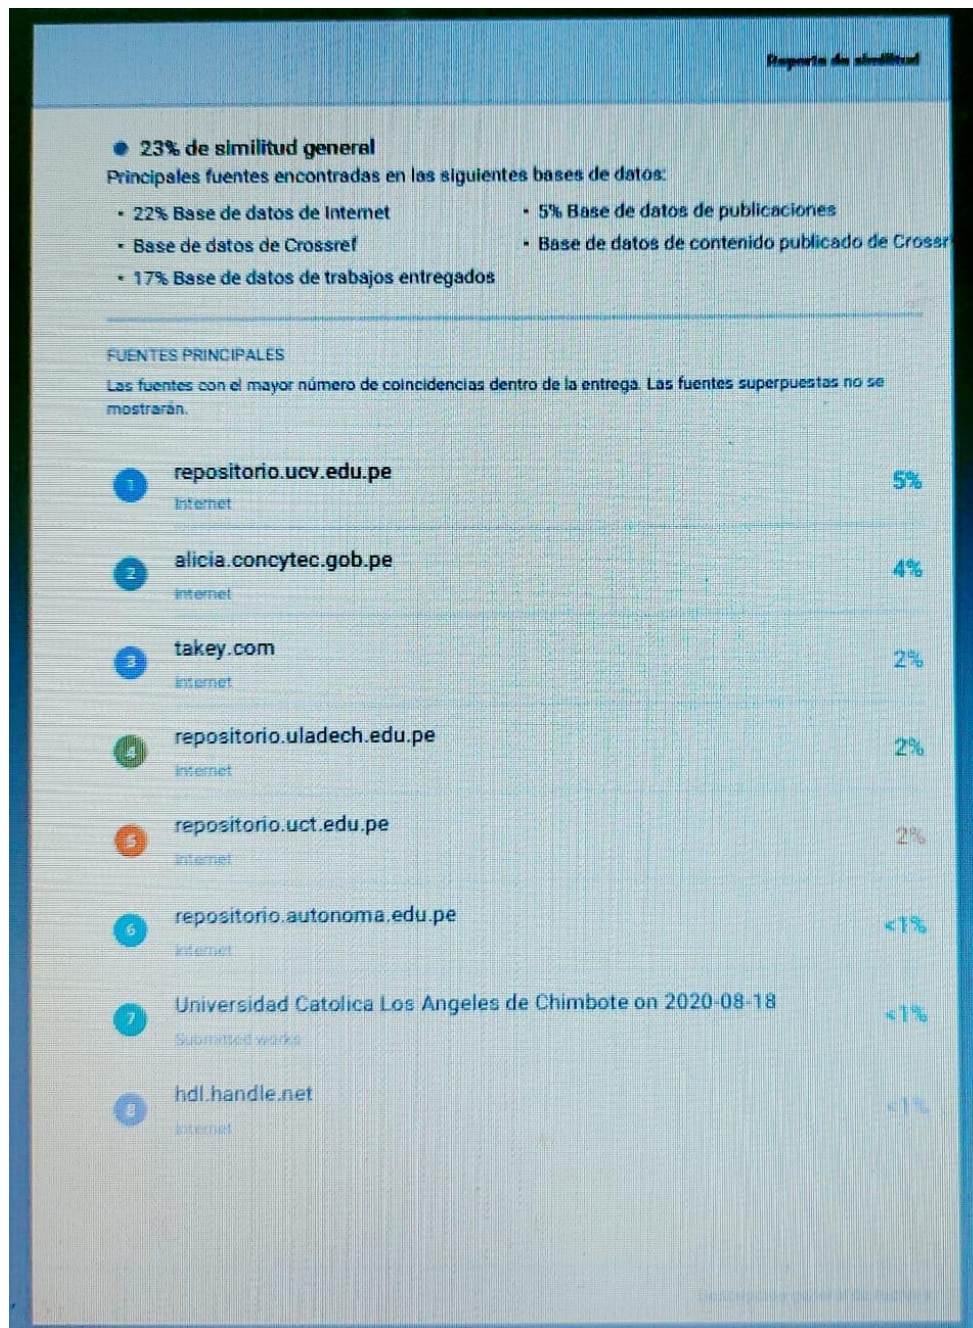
Reporte de similitud

● 23% de similitud general

Principales fuentes encontradas en las siguientes bases de datos:

- 22% Base de datos de Internet
- Base de datos de Crossref
- 17% Base de datos de trabajos entregados
- 5% Base de datos de publicaciones
- Base de datos de contenido publicado de Crossr

FUENTES PRINCIPALES

Las fuentes con el mayor número de coincidencias dentro de la entrega. Las fuentes superpuestas no se mostrarán.

1 repositorio.ucv.edu.pe Internet 5%

2 alicia.concytec.gob.pe Internet 4%

3 takey.com Internet 2%

4 repositorio.uladech.edu.pe Internet 2%

5 repositorio.uct.edu.pe Internet 2%

6 repositorio.autonoma.edu.pe Internet <1%

7 Universidad Catolica Los Angeles de Chimbote on 2020-08-18 Submitted works <1%

8 hdl.handle.net Internet <1%

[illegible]